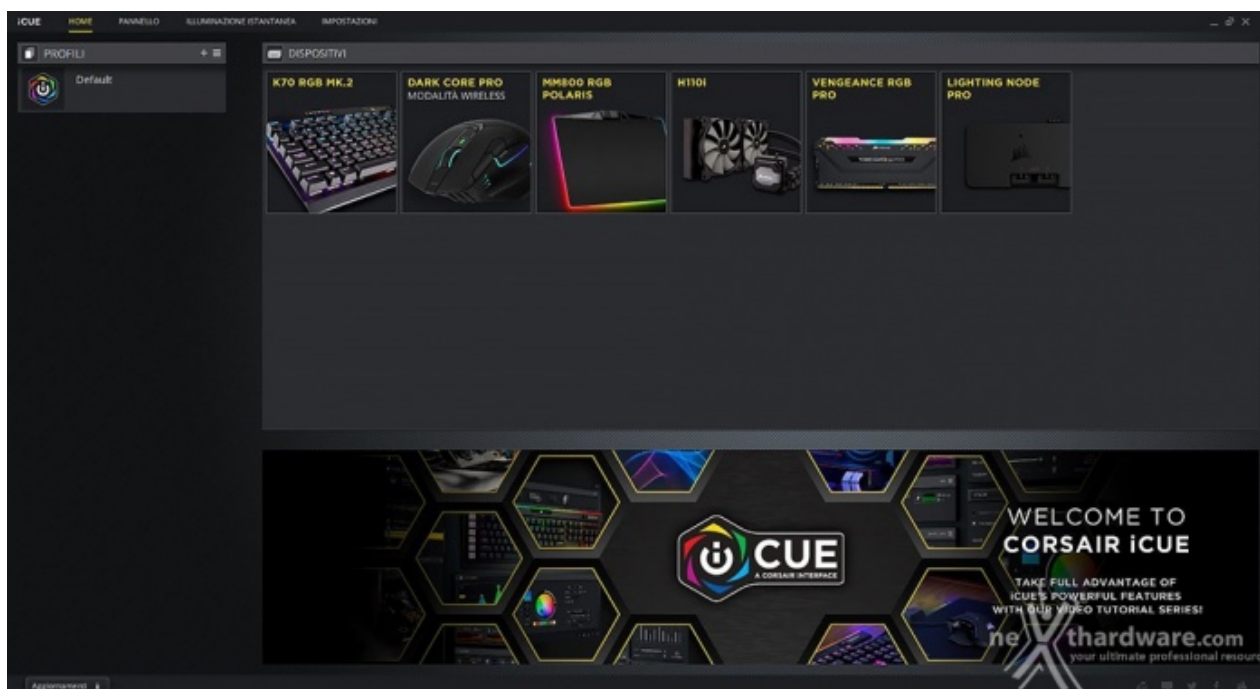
iCUE HOME PANNELLO ILLUMINAZIONE ISTANTANEA IMPOSTAZIONI

PROFILI + ≡

Default

DISPOSITIVI

K70 RGB MK.2

DARK CORE PRO
MODALITÀ WIRELESS

MM800 RGB POLARIS

H110i

VENGEANCE RGB PRO

LIGHTING NODE PRO

iCUE
A CORSAIR INTERFACE

WELCOME TO
CORSAIR iCUE

TAKE FULL ADVANTAGE OF
iCUE'S POWERFUL FEATURES
WITH OUR VIDEO TUTORIAL SERIES!

nexthardware.com
your ultimate professional resour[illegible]

Aggiornamenti